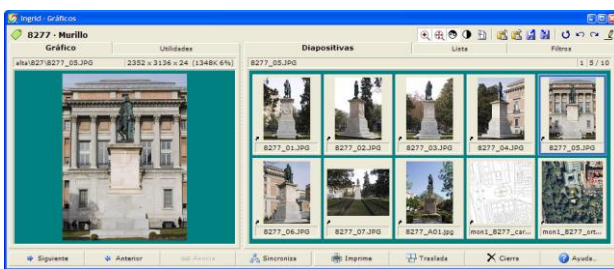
Ingrid - Gráficos

8277 - Murillo

Gráfico | Utilidades | Diapositivas | Lista | Filtros

alta\B27\8277_05.JPG | 2352 x 3136 x 24 (1348K 6%) | 8277_05.JPG | 1 5/10

8277_01.JPG
8277_02.JPG
8277_03.JPG
8277_04.JPG
8277_05.JPG
8277_06.JPG
8277_07.JPG
8277_A01.jpg
mon1_8277_car...
mon1_8277_ort...

Siguiente | Anterior | Abrir | Sincroniza | Imprime | Traslada | Cierra | Ayuda...